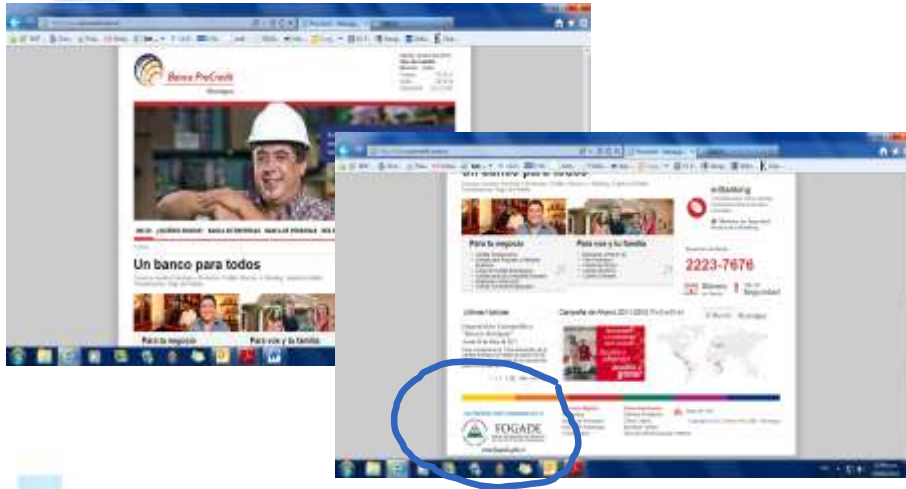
Banco ProCredit

Nicaragua

Un banco para todos

Para su negocio

Para vos y tu familia

Un banco para todos

Para tu negocio

Para vos y tu familia

eBanking

2223-7676

Últimas Noticias

Campaña de Ahorro 2011/2012

FOGADE